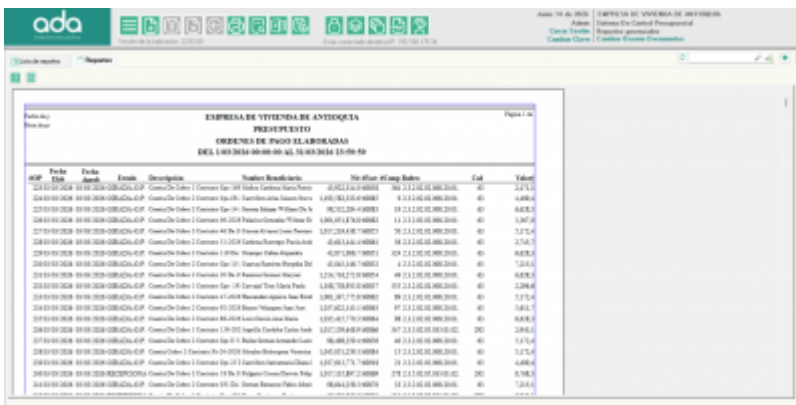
ada

Junio 19 de 2026 | EMPRESA DE VIVIENDA DE ANTIOQUIA
Admin | Sistema De Control Presupuestal
Cerrar Sesión | Reportes generales
Cambiar Clave | Cambiar Estado Documentos

Lista de reportes
Reportes

EMPRESA DE VIVIENDA DE ANTIOQUIA
PRESUPUESTO
ORDENES DE PAGO ELABORADAS
DEL 1/03/2026 00:00:00 AL 31/03/2026 23:59:59

Página 1 de

| #OP | Fecha Elab | Fecha Aprob | Estado | Descripción | Nombre Beneficiario | Nit #Fact | #Comp Rubro | Cod | Valor |
|---|---|---|---|---|---|---|---|---|---|
| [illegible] | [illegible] | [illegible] | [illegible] | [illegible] | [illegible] | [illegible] | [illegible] | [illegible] | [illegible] |